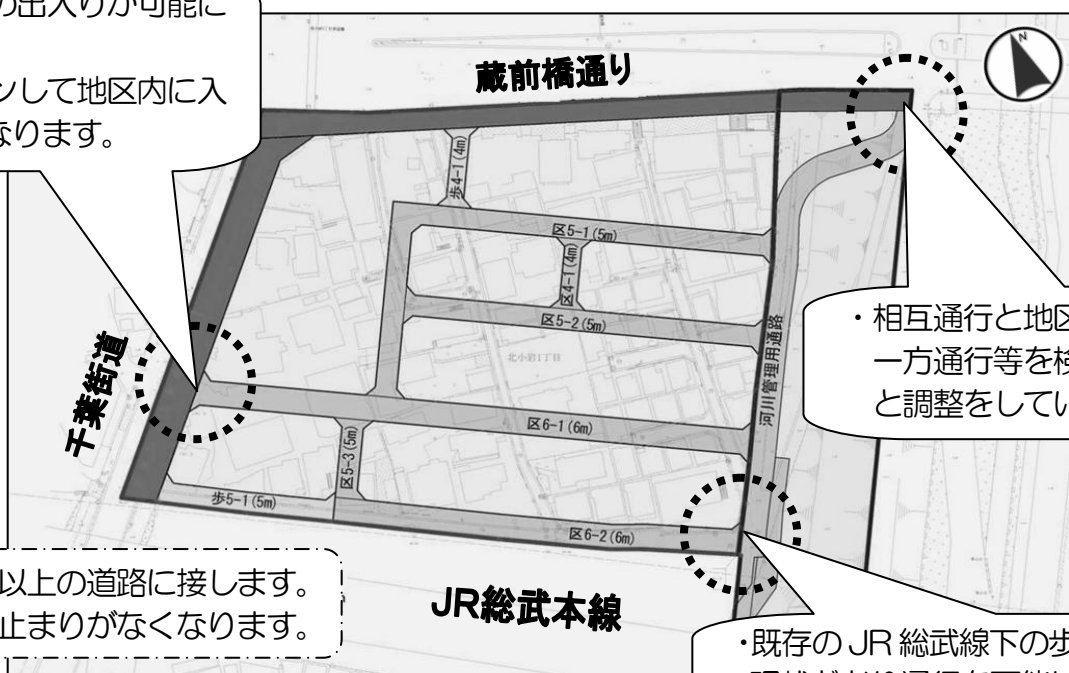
り出入りが可能に

ンして地区内に入
なります。

蔵前橋通り

N

歩4-1(4m)

区5-1(5m)

区4-1(4m)

区5-2(5m)

・相互通行と地区
一方通行等を
と調整をしてい

河川管理用通路

千葉街道

北小岩1丁目

区6-1(6m)

区5-3(5m)

歩5-1(5m)

区6-2(6m)

以上の道路に接します。
止まりがなくなります。

JR総武本線

・既存のJR総武線下の歩